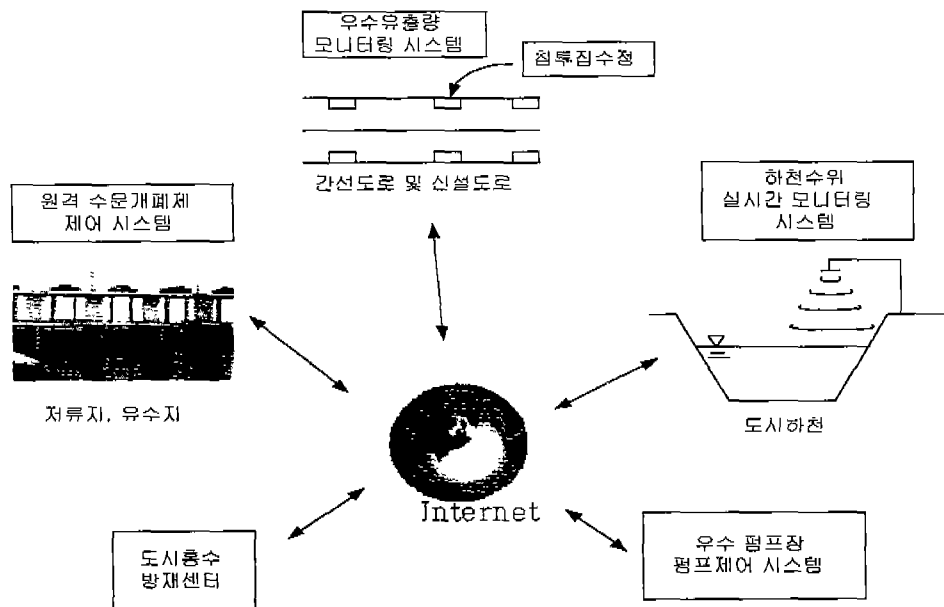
우수유출량
모니터링 시스템

침투집수정

간선도로 및 신설도로

원격 수문개폐제
제어 시스템

하천수위
실시간 모니터링
시스템

저류지, 유수지

도시하천

Internet

도시홍수
방재센터

우수 펌프장
펌프제어 시스템